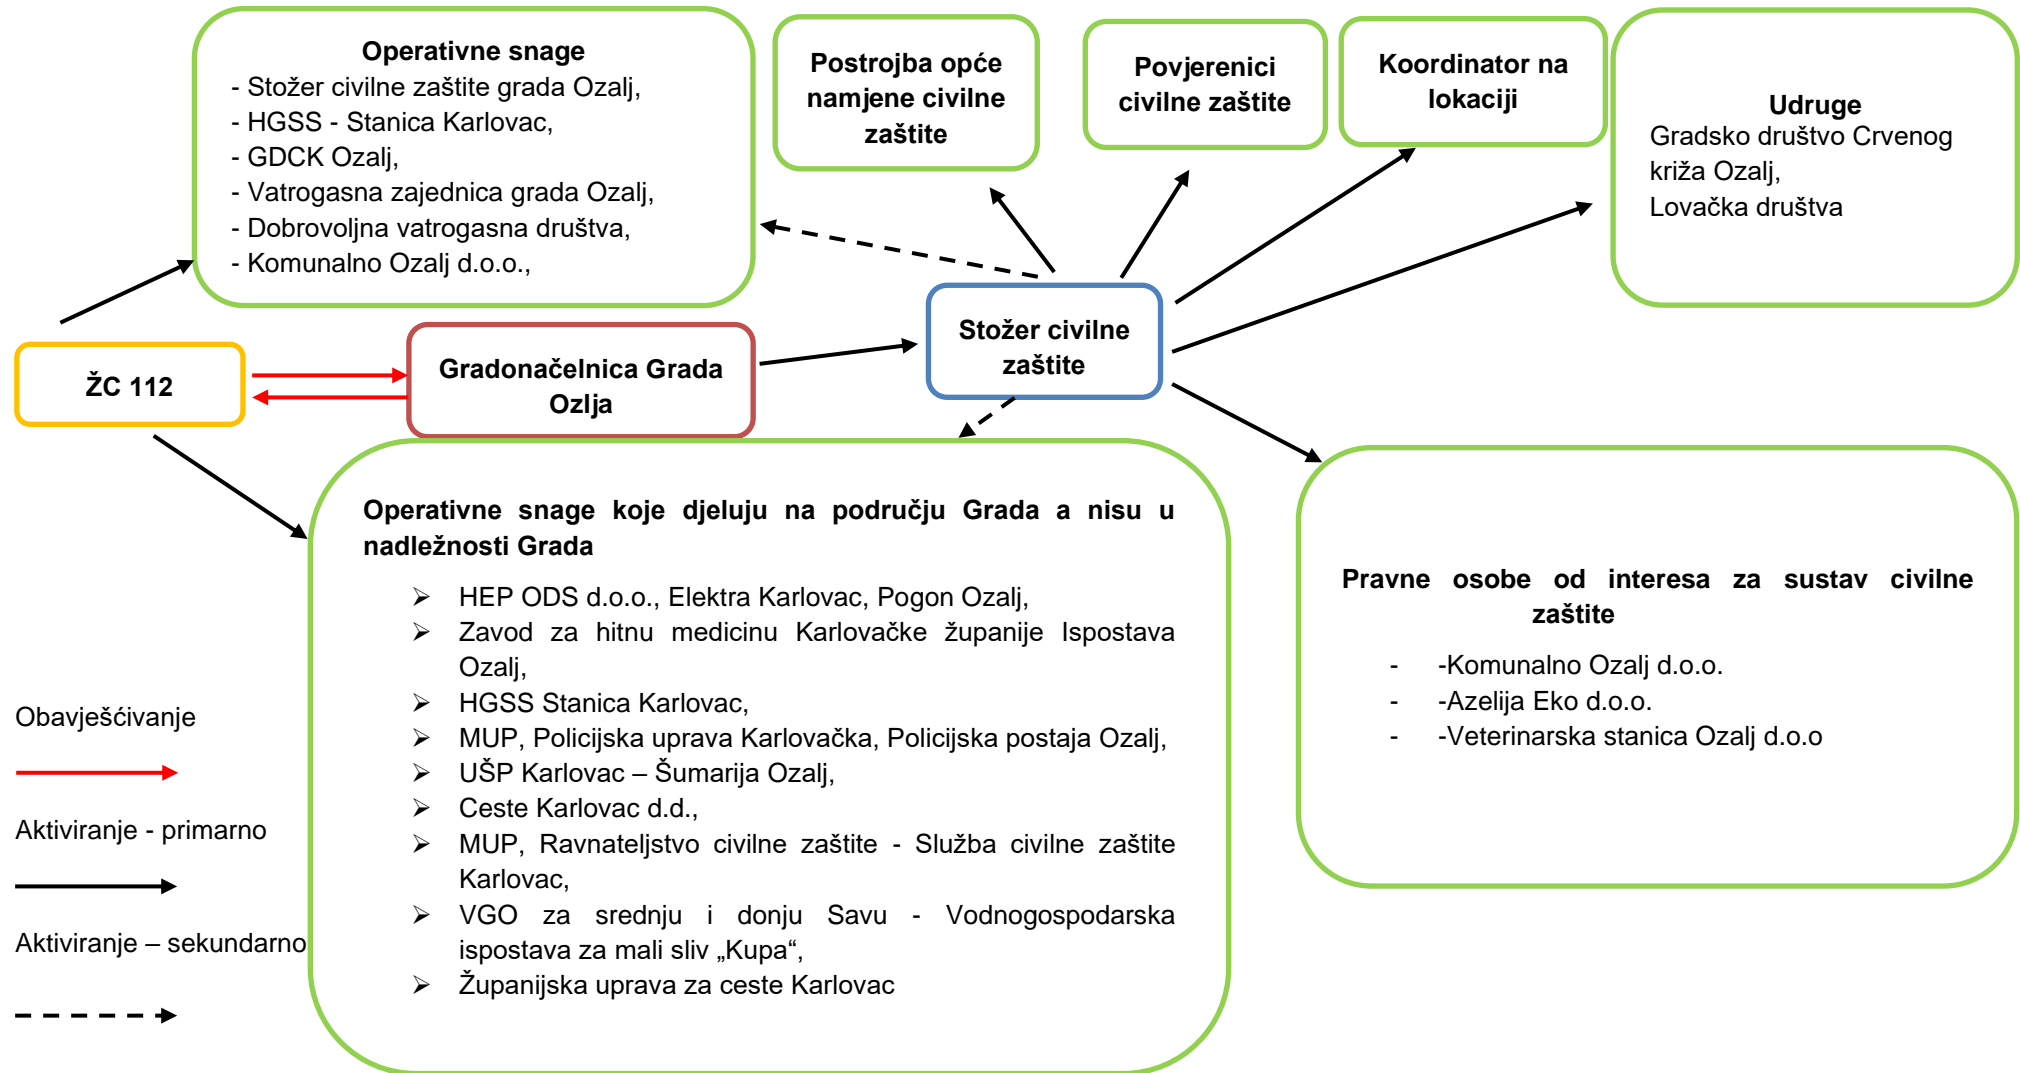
**Operativne snage**
- Stožer civilne zaštite grada Ozalj,
- HGSS - Stanica Karlovac,
- GDCK Ozalj,
- Vatrogasna zajednica grada Ozalj,
- Dobrovoljna vatrogasna društva,
- Komunalno Ozalj d.o.o.,

**Postrojba opće namjene civilne zaštite**

**Povjerenici civilne zaštite**

**Koordinator na lokaciji**

**Udruge**
Gradsko društvo Crvenog križa Ozalj,
Lovačka društva

**ŽC 112**

**Gradonačelnica Grada Ozlja**

**Stožer civilne zaštite**

**Operativne snage koje djeluju na području Grada a nisu u nadležnosti Grada**

➢ HEP ODS d.o.o., Elektra Karlovac, Pogon Ozalj,
➢ Zavod za hitnu medicinu Karlovačke županije Ispostava Ozalj,
➢ HGSS Stanica Karlovac,
➢ MUP, Policijska uprava Karlovačka, Policijska postaja Ozalj,
➢ UŠP Karlovac – Šumarija Ozalj,
➢ Ceste Karlovac d.d.,
➢ MUP, Ravnateljstvo civilne zaštite - Služba civilne zaštite Karlovac,
➢ VGO za srednju i donju Savu - Vodnogospodarska ispostava za mali sliv „Kupa“,
➢ Županijska uprava za ceste Karlovac

**Pravne osobe od interesa za sustav civilne zaštite**

- -Komunalno Ozalj d.o.o.
- -Azelija Eko d.o.o.
- -Veterinarska stanica Ozalj d.o.o

Obavješćivanje

Aktiviranje - primarno

Aktiviranje – sekundarno